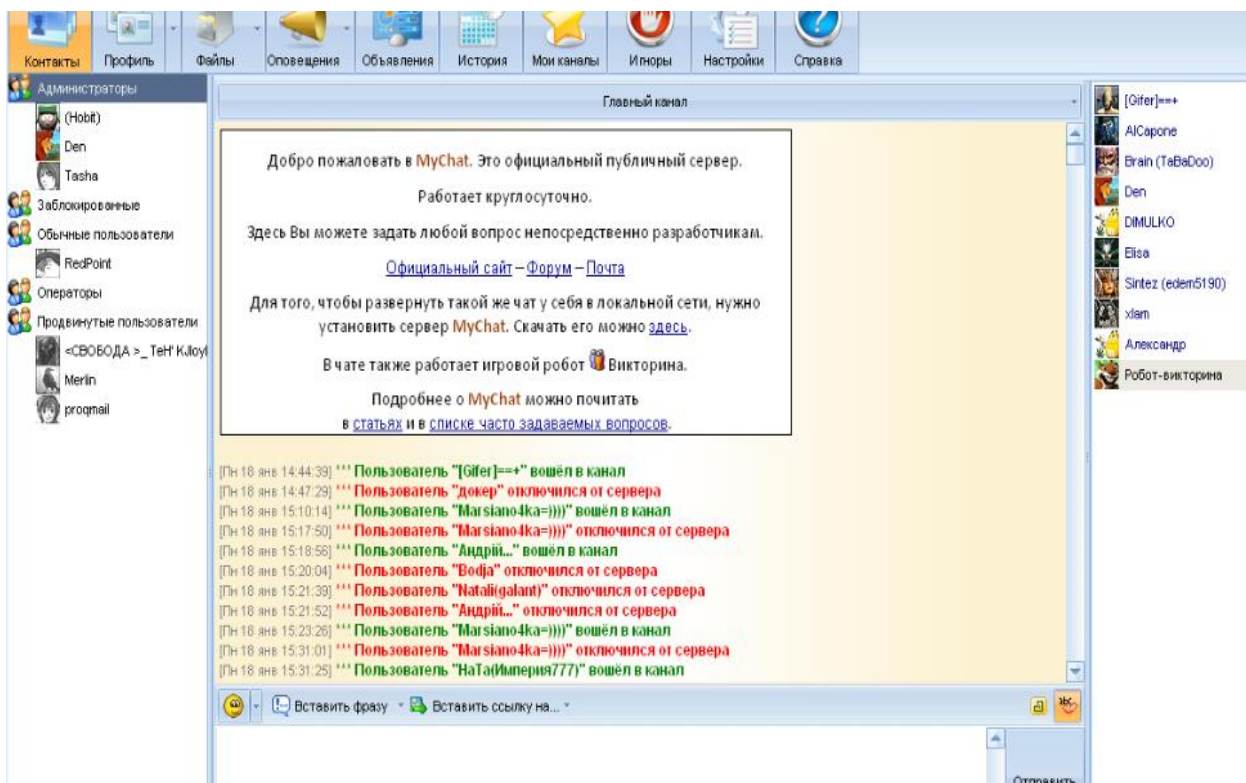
Контакты Профиль Файлы Оповещения Объявления История Мои каналы Игноры Настройки Справка

Администраторы
(Hobit)
Den
Tasha
Заблокированные
Обычные пользователи
RedPoint
Операторы
Продвинутые пользователи
<СВОБОДА >_ ТеН' K.lloyl
Merlin
progmail

Главный канал

Добро пожаловать в MyChat. Это официальный публичный сервер.

Работает круглосуточно.

Здесь Вы можете задать любой вопрос непосредственно разработчикам.

Официальный сайт – Форум – Почта

Для того, чтобы развернуть такой же чат у себя в локальной сети, нужно установить сервер MyChat. Скачать его можно здесь.

В чате также работает игровой робот Викторина.

Подробнее о MyChat можно почитать в статьях и в списке часто задаваемых вопросов.

[Пн 18 янв 14:44:39] ''' Пользователь "[Gifer]==+" вошёл в канал
[Пн 18 янв 14:47:29] ''' Пользователь "докер" отключился от сервера
[Пн 18 янв 15:10:14] ''' Пользователь "Marsiano4ka=))))" вошёл в канал
[Пн 18 янв 15:17:50] ''' Пользователь "Marsiano4ka=))))" отключился от сервера
[Пн 18 янв 15:18:56] ''' Пользователь "Андрій..." вошёл в канал
[Пн 18 янв 15:20:04] ''' Пользователь "Bodja" отключился от сервера
[Пн 18 янв 15:21:39] ''' Пользователь "Natali(galant)" отключился от сервера
[Пн 18 янв 15:21:52] ''' Пользователь "Андрій..." отключился от сервера
[Пн 18 янв 15:23:26] ''' Пользователь "Marsiano4ka=))))" вошёл в канал
[Пн 18 янв 15:31:01] ''' Пользователь "Marsiano4ka=))))" отключился от сервера
[Пн 18 янв 15:31:25] ''' Пользователь "НаТа(Империя777)" вошёл в канал

Вставить фразу Вставить ссылку на...

Отправить

[Gifer]==+
AlCapone
Brain (TaBaDoo)
Den
DIMULKO
Elisa
Sintez (edem5190)
xlam
Александр
Робот-викторина